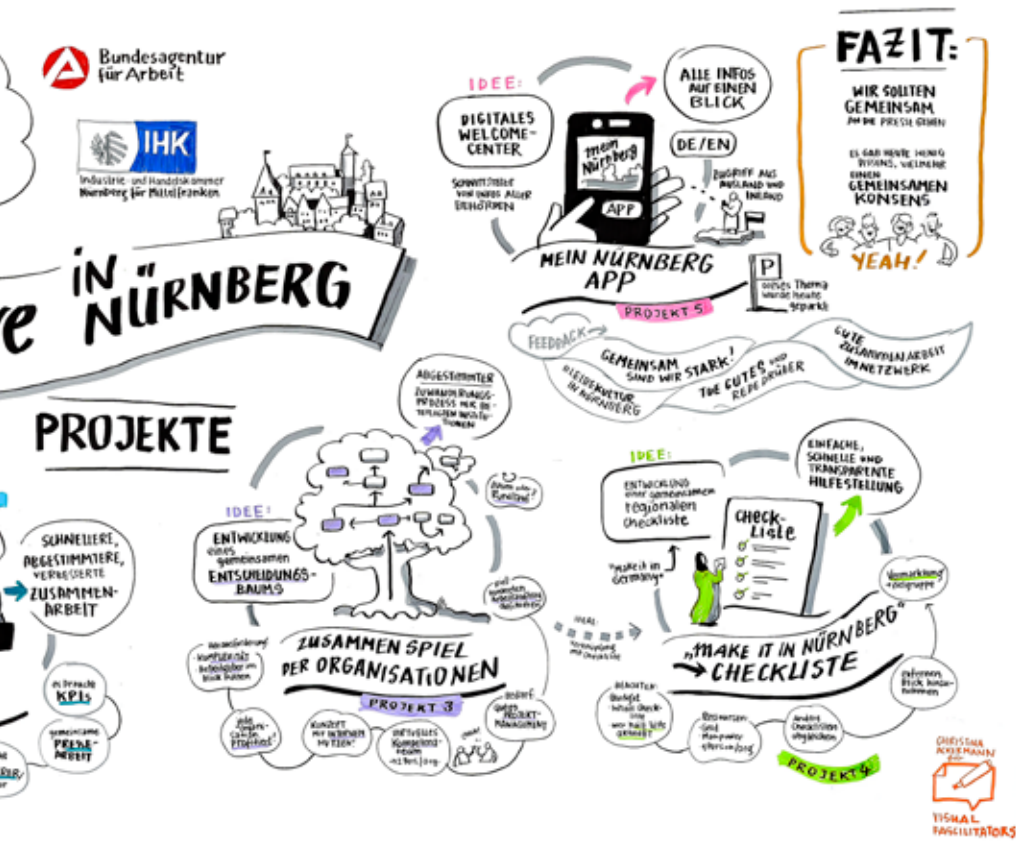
Bundesagentur für Arbeit

IHK
Industrie- und Handelskammer Nürnberg für Mittelfranken

e IN NÜRNBERG

PROJEKTE

IDEE:
DIGITALES WELCOME-CENTER

SCHNITTSTELLE VON INFOS ALLER BEHÖRDEN

mein Nürnberg APP

ALLE INFOS AUF EINEN BLICK

DE/EN

ZUGRIFF AUS AUSLAND UND INLAND

MEIN NÜRNBERG APP

PROJEKT 5

P
Dieses Thema wurde heute geparkt

FAZIT:
WIR SOLLTEN GEMEINSAM AN DIE PRESSE GEHEN

ES GAB HEUTE WENIG DISSENS, VIELMEHR EINEN GEMEINSAMEN KONSENS

YEAH!

FEEDBACK

GEMEINSAM SIND WIR STARK!

WILLKOMMENSKULTUR IN NÜRNBERG

TUE GUTES UND REDE DRÜBER

GUTE ZUSAMMENARBEIT IM NETZWERK

SCHNELLERE, ABGESTIMMTERE, VERBESSERTE ZUSAMMENARBEIT

KPIs

PRESSEARBEIT

IDEE:
ENTWICKLUNG EINES GEMEINSAMEN ENTSCHEIDUNGSBAUMS

ABGESTIMMTER ZUWANDERUNGSPROZESS MIT BETEILIGTEN INSTITUTIONEN

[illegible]

ZUSAMMEN SPIEL DER ORGANISATIONEN

PROJEKT 3

KONZEPT MIT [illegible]

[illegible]

IDEE:
ENTWICKLUNG einer gemeinsamen regionalen Checkliste

CHECKLISTE

"Make it in Germany"

EINFACHE, SCHNELLE UND TRANSPARENTE HILFESTELLUNG

"MAKE IT IN NÜRNBERG" CHECKLISTE

PROJEKT 4

CHRISTINA ACKERMANN
VISUAL FACILITATORS